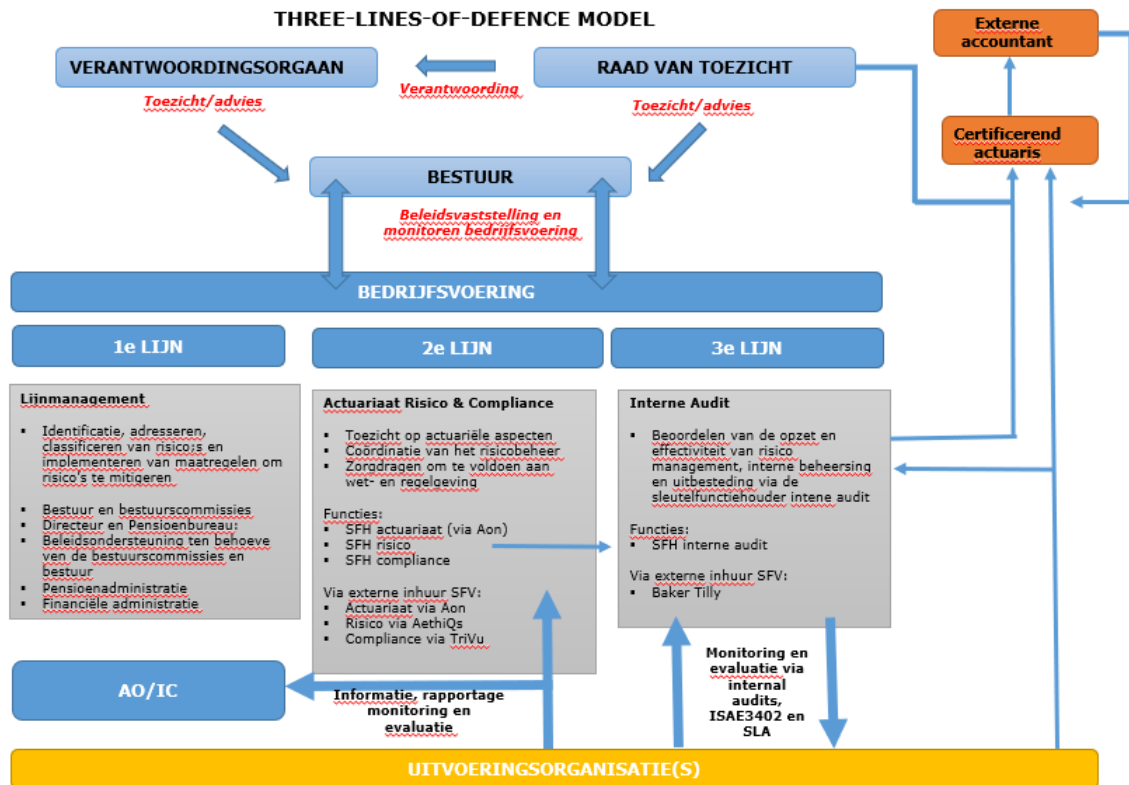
THREE-LINES-OF-DEFENCE MODEL

Externe accountant

VERANTWOORDINGSORGAAN

Verantwoording

RAAD VAN TOEZICHT

Toezicht/advies

Toezicht/advies

Certificerend actuaris

BESTUUR

Beleidsvaststelling en monitoren bedrijfsvoering

BEDRIJFSVOERING

1e LIJN

2e LIJN

3e LIJN

Lijnmanagement

- Identificatie, adresseren, classificeren van risico's en implementeren van maatregelen om risico's te mitigeren
- Bestuur en bestuurscommissies
- Directeur en Pensioenbureau:
- Beleidsondersteuning ten behoeve ven de bestuurscommissies en bestuur
- Pensioenadministratie
- Financiële administratie

Actuariaat Risico & Compliance

- Toezicht op actuariële aspecten
- Coördinatie van het risicobeheer
- Zorgdragen om te voldoen aan wet- en regelgeving

Functies:
- SFH actuariaat (via Aon)
- SFH risico
- SFH compliance

Via externe inhuur SFV:
- Actuariaat via Aon
- Risico via AethiQs
- Compliance via TriVu

Interne Audit

- Beoordelen van de opzet en effectiviteit van risico management, interne beheersing en uitbesteding via de sleutelfunctiehouder intene audit

Functies:
- SFH interne audit

Via externe inhuur SFV:
- Baker Tilly

AO/IC

Informatie, rapportage monitoring en evaluatie

Monitoring en evaluatie via internal audits, ISAE3402 en SLA

UITVOERINGSORGANISATIE(S)